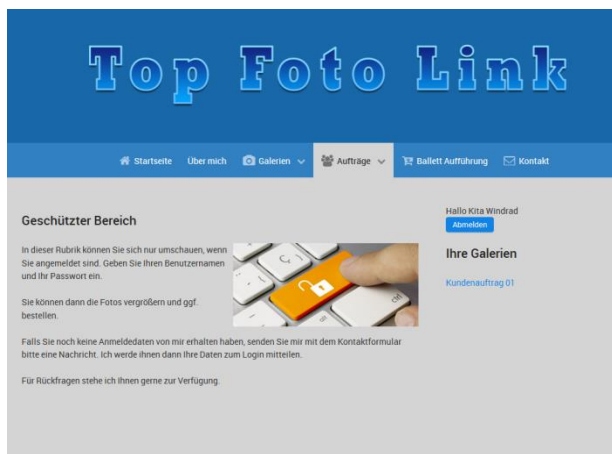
Top Foto Link

Startseite Über mich Galerien Aufträge Ballett Aufführung Kontakt

Geschützter Bereich

In dieser Rubrik können Sie sich nur umschauen, wenn Sie angemeldet sind. Geben Sie Ihren Benutzernamen und Ihr Passwort ein.

Sie können dann die Fotos vergrößern und ggf. bestellen.

Falls Sie noch keine Anmeldedaten von mir erhalten haben, senden Sie mir mit dem Kontaktformular bitte eine Nachricht. Ich werde ihnen dann Ihre Daten zum Login mitteilen.

Für Rückfragen stehe ich Ihnen gerne zur Verfügung.

Hallo Kita Windrad
Abmelden

Ihre Galerien

Kundenauftrag 01